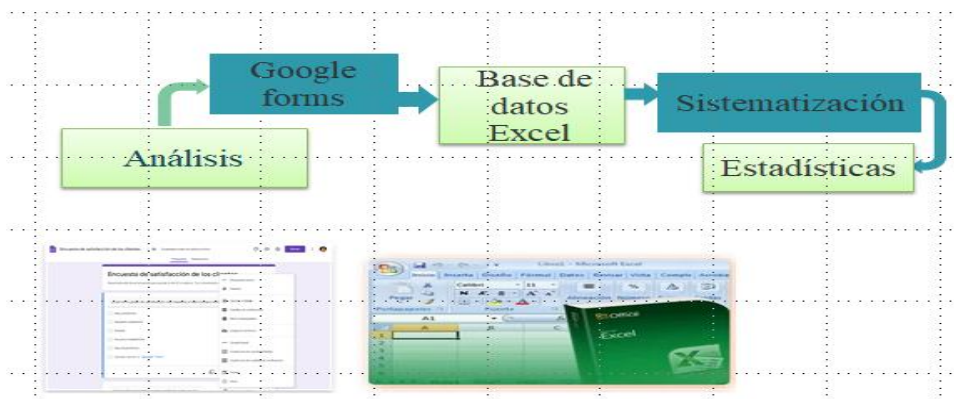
Análisis

Google forms

Base de datos Excel

Sistematización

Estadísticas

Encuesta de satisfacción de los clientes

Encuesta de satisfacción de los clientes

Libro1 - Microsoft Excel

Inicio Insertar Diseño Fórmul Datos Revisar Vista Complem Acrobat

Pegar

Portapapeles Fuente

A1

A B C

Calibri 11

N K S

Office

Excel